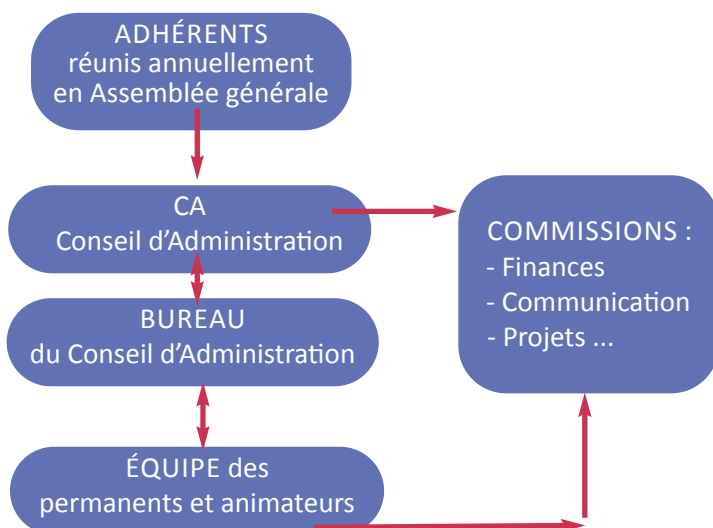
ADHÉRENTS
réunis annuellement
en Assemblée générale

CA
Conseil d'Administration

BUREAU
du Conseil d'Administration

ÉQUIPE des
permanents et animateurs

COMMISSIONS :
- Finances
- Communication
- Projets ...